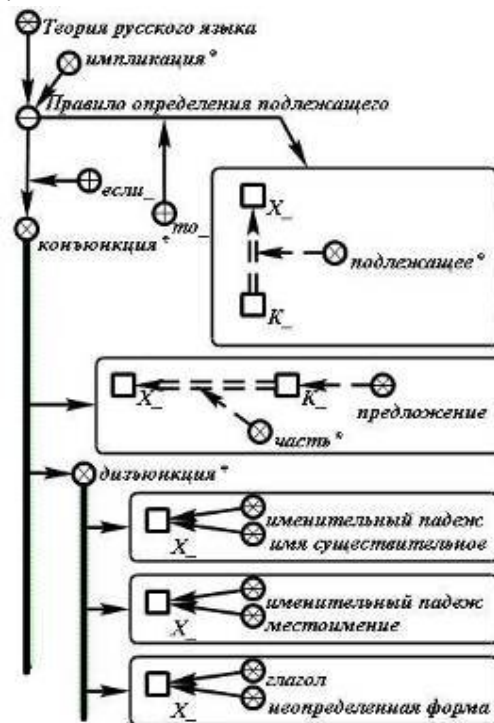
Теория русского языка
импликация*
Правило определения подлежащего
если_
то_
конъюнкция*
X_
подлежащее*
K_
X_
K_
предложение
часть*
дизъюнкция*
X_
именительный падеж
имя существительное
X_
именительный падеж
местоимение
X_
глагол
неопределенная форма